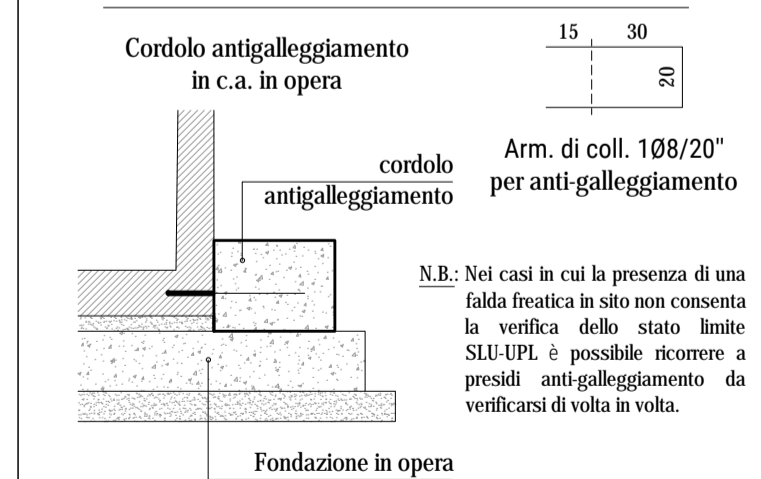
Cordolo antigalleggiamento in c.a. in opera

15 30

20

Arm. di coll. 1Ø8/20" per anti-galleggiamento

cordolo antigalleggiamento

N.B.: Nei casi in cui la presenza di una falda freatica in sito non consenta la verifica dello stato limite SLU-UPL è possibile ricorrere a presidi anti-galleggiamento da verificarsi di volta in volta.

Fondazione in opera